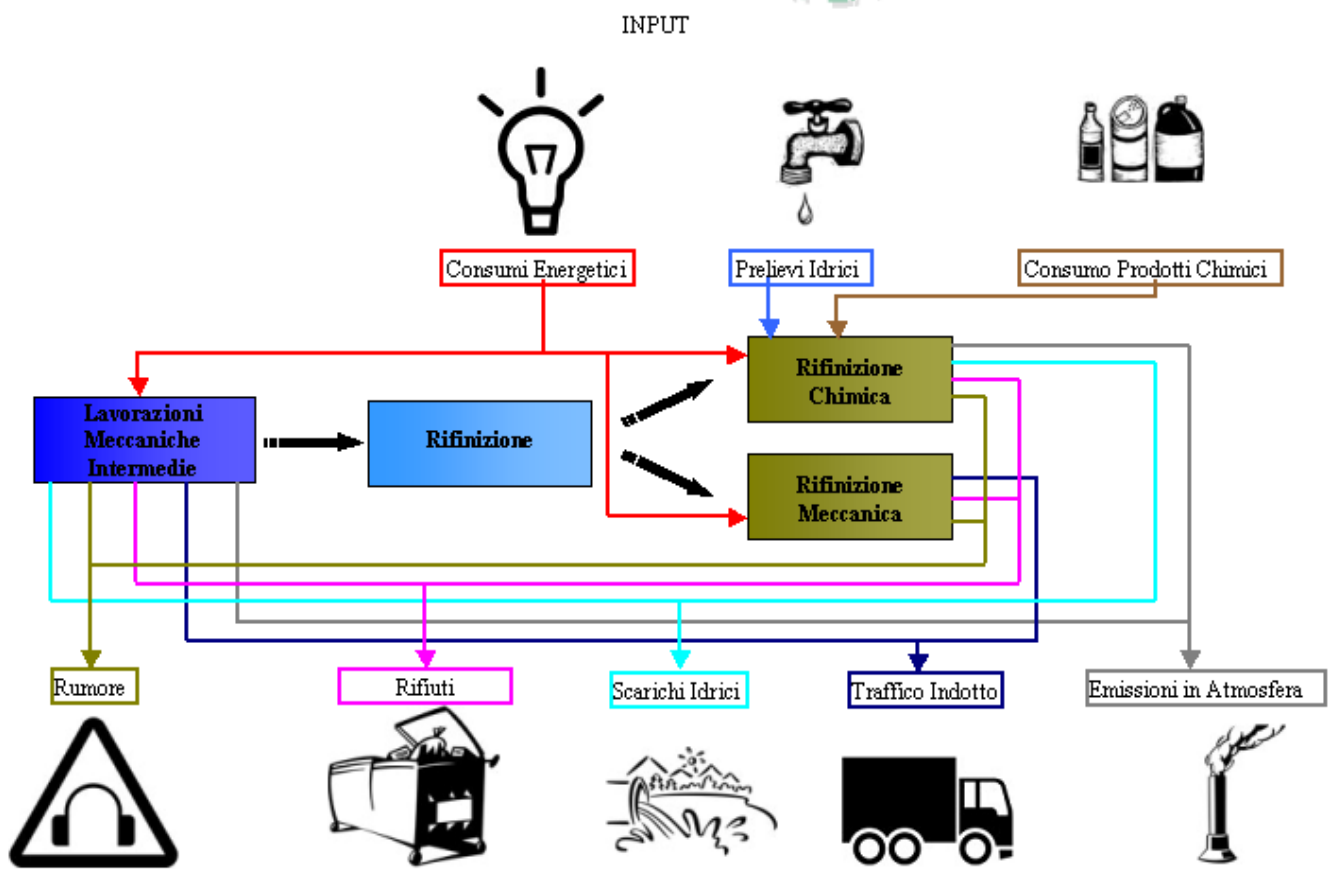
INPUT

Consumi Energetici

Prelievi Idrici

Consumo Prodotti Chimici

Lavorazioni Meccaniche Intermedie

Rifinizione

Rifinizione Chimica

Rifinizione Meccanica

Rumore

Rifiuti

Scarichi Idrici

Traffico Indotto

Emissioni in Atmosfera